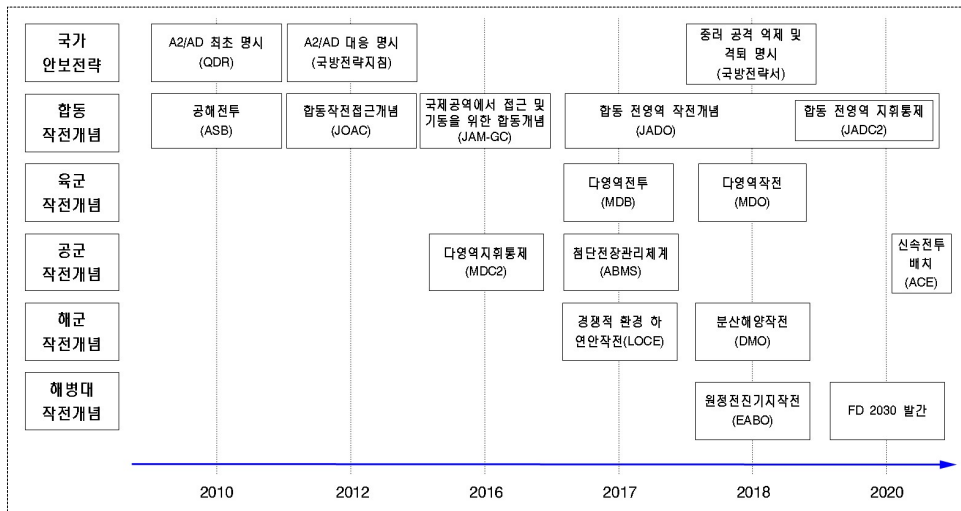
국가 안보전략

A2/AD 최초 명시 (QDR)

A2/AD 대응 명시 (국방전략지침)

중러 공격 억제 및 격퇴 명시 (국방전략서)

합동 작전개념

공해전투 (ASB)

합동작전접근개념 (JOAC)

국제공역에서 접근 및 기동을 위한 합동개념 (JAM-GC)

합동 전영역 작전개념 (JADO)

합동 전영역 지휘통제 (JADC2)

육군 작전개념

다영역전투 (MDB)

다영역작전 (MDO)

공군 작전개념

다영역지휘통제 (MDC2)

첨단전장관리체계 (ABMS)

신속전투 배치 (ACE)

해군 작전개념

경쟁적 환경 하 연안작전(LOCE)

분산해양작전 (DMO)

해병대 작전개념

원정전진기지작전 (EABO)

FD 2030 발간

2010

2012

2016

2017

2018

2020